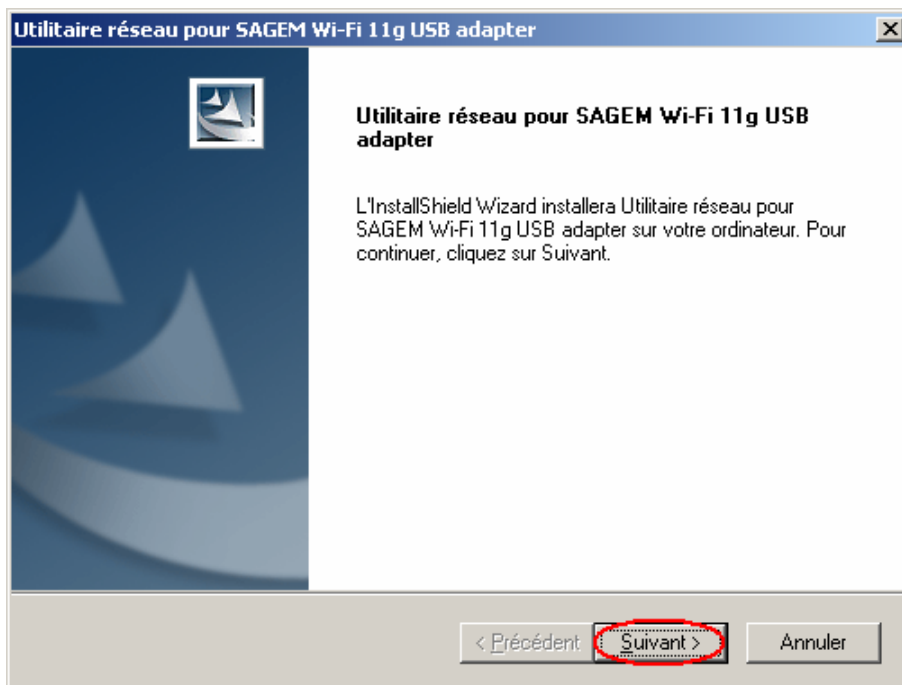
Utilitaire réseau pour SAGEM Wi-Fi 11g USB adapter

Utilitaire réseau pour SAGEM Wi-Fi 11g USB adapter

L'InstallShield Wizard installera Utilitaire réseau pour SAGEM Wi-Fi 11g USB adapter sur votre ordinateur. Pour continuer, cliquez sur Suivant.

< Précédent
Suivant >
Annuler